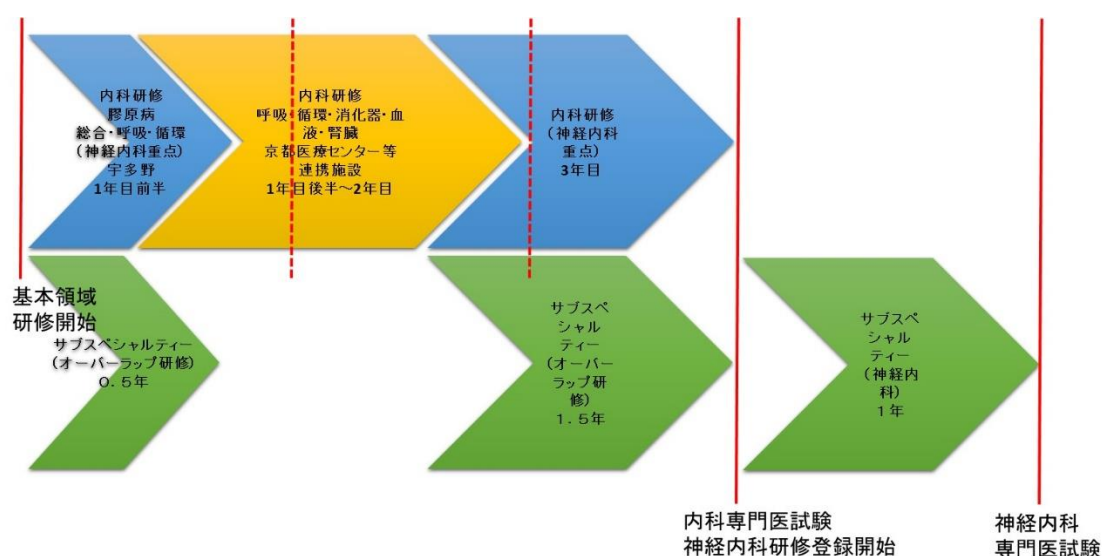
内科研修
膠原病
総合・呼吸・循環
（神経内科重点）
宇多野
1年目前半

内科研修
呼吸・循環・消化器・血液・腎臓
京都医療センター等
連携施設
1年目後半〜2年目

内科研修
（神経内科
重点）
3年目

基本領域
研修開始

サブスペシャルティー
（オーバーラップ研修）
0．5年

サブスペシャルティー
（オーバーラップ研修）
1．5年

サブスペシャルティー
（神経内科）
1年

内科専門医試験
神経内科研修登録開始

神経内科
専門医試験